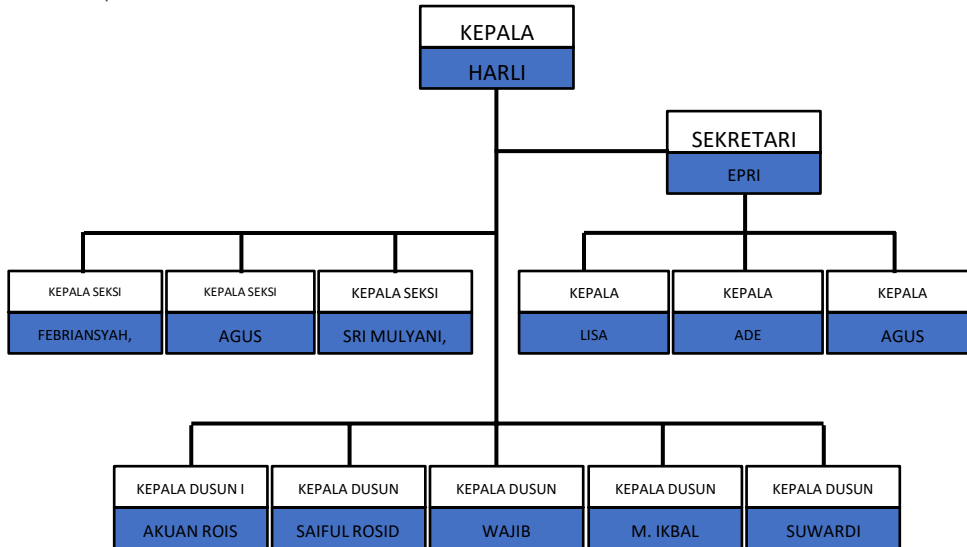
KEPALA
HARLI

SEKRETARI
EPRI

KEPALA SEKSI
FEBRIANSYAH,

KEPALA SEKSI
AGUS

KEPALA SEKSI
SRI MULYANI,

KEPALA
LISA

KEPALA
ADE

KEPALA
AGUS

KEPALA DUSUN I
AKUAN ROIS

KEPALA DUSUN
SAIFUL ROSID

KEPALA DUSUN
WAJIB

KEPALA DUSUN
M. IKBAL

KEPALA DUSUN
SUWARDI